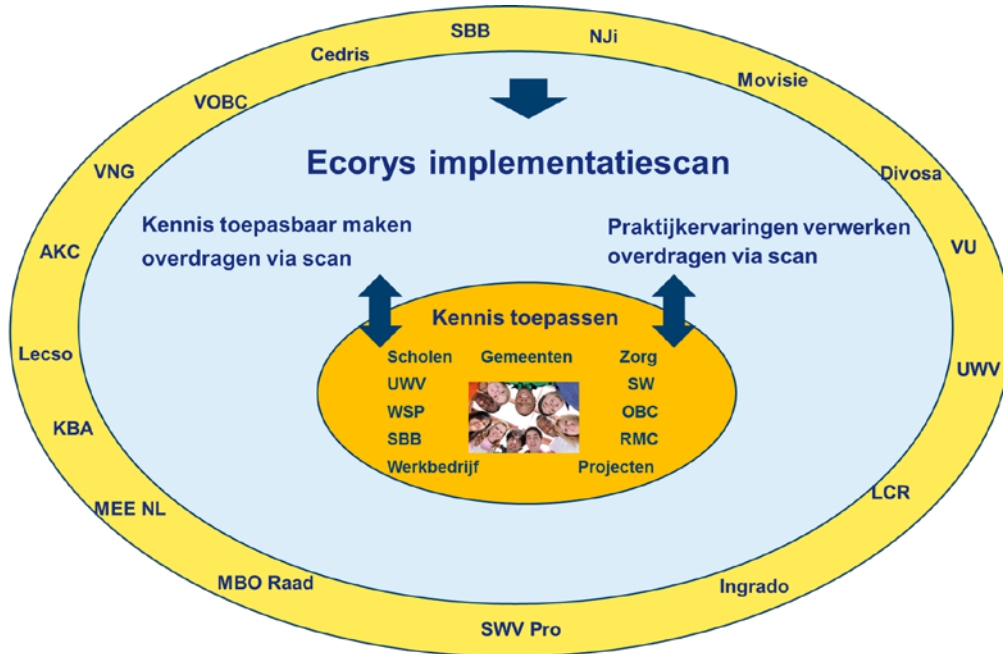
SBB
Cedris
NJi
VOBC
Movisie
VNG
Divosa
AKC
VU
Lecso
UWV
KBA
LCR
MEE NL
MBO Raad
Ingrado
SWV Pro

Ecorys implementatiescan

Kennis toepasbaar maken overdragen via scan

Praktijkervaringen verwerken overdragen via scan

Kennis toepassen

Scholen
Gemeenten
Zorg
UWV
SW
WSP
OBC
SBB
RMC
Werkbedrijf
Projecten